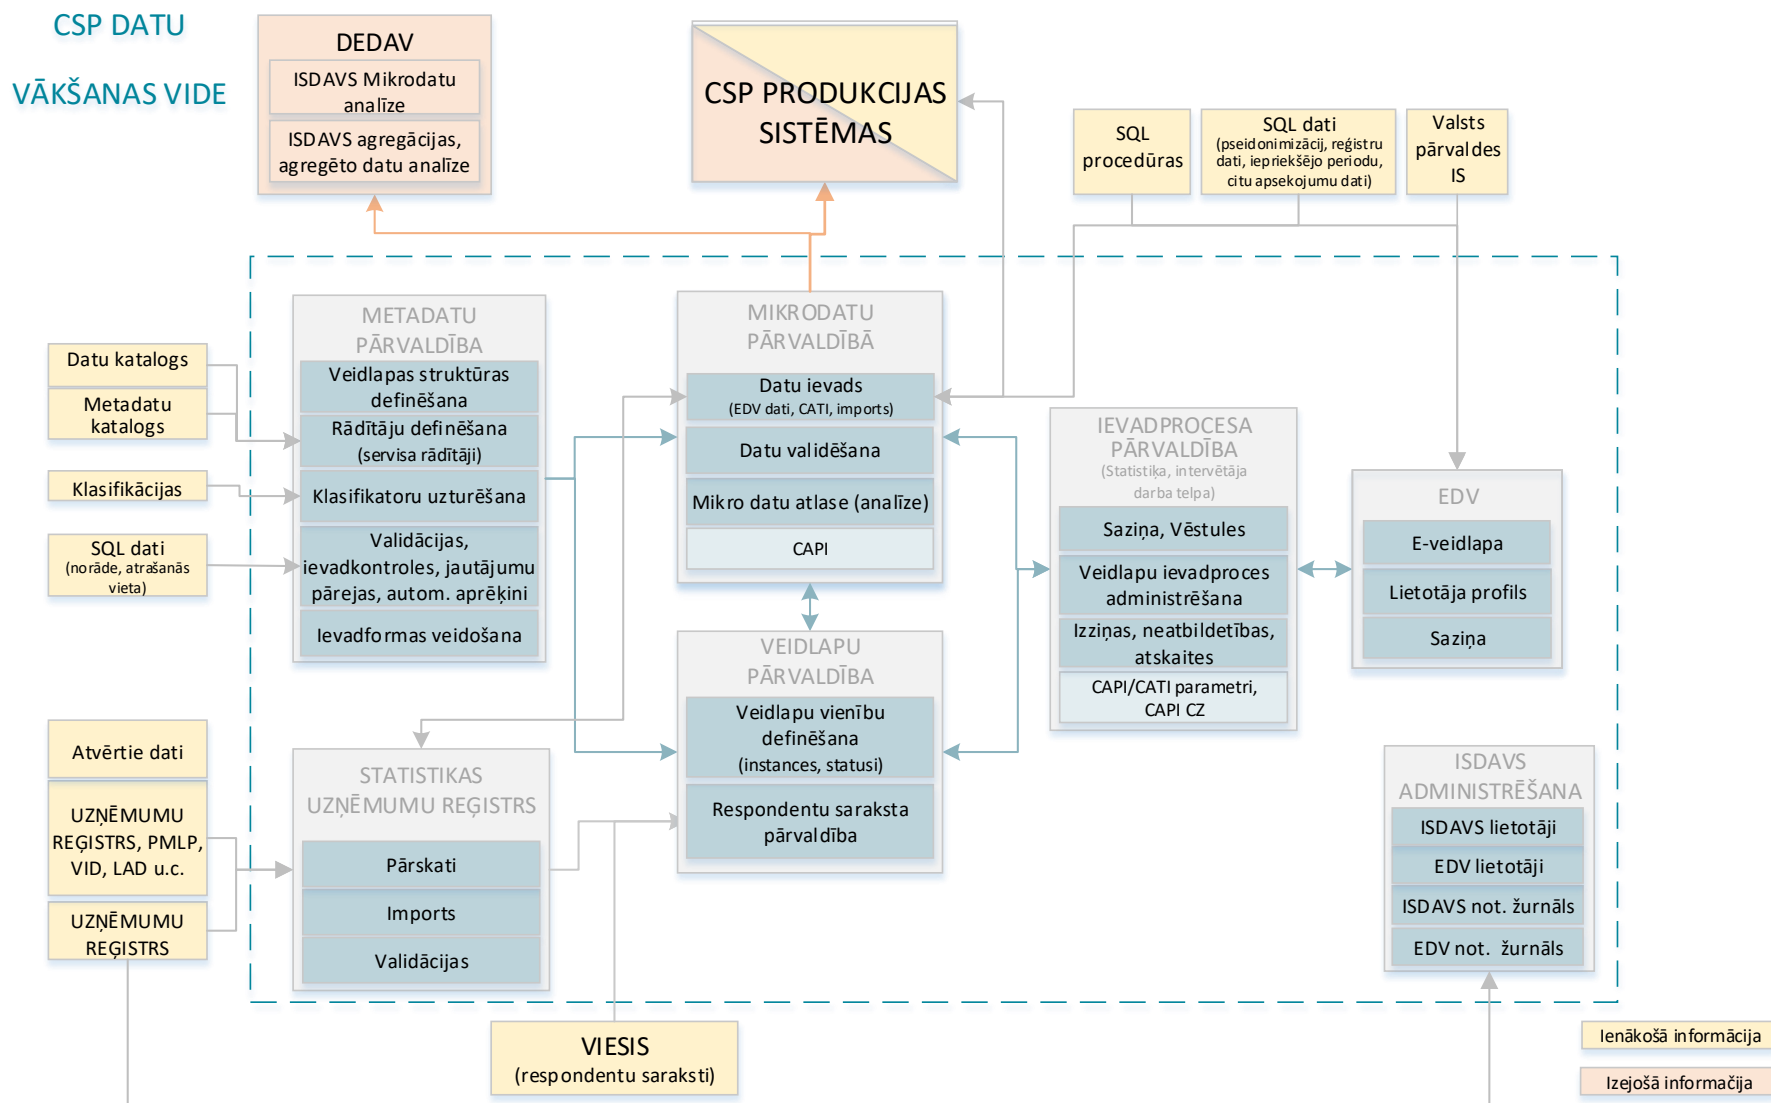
CSP DATU

VĀKŠANAS VIDE

DEDAV

ISDAVS Mikrodatu analīze

ISDAVS agregācijas, agregēto datu analīze

CSP PRODUKCIJAS SISTĒMAS

SQL procedūras

SQL dati (pseidonimizācij, reģistru dati, iepriekšējo periodu, citu apsekojumu dati)

Valsts pārvaldes IS

Datu katalogs

Metadatu katalogs

Klasifikācijas

SQL dati (norāde, atrašanās vieta)

METADATU PĀRVALDĪBA

Veidlapas struktūras definēšana

Rādītāju definēšana (servisa rādītāji)

Klasifikatoru uzturēšana

Validācijas, ievadkontroles, jautājumu pārejas, autom. aprēķini

Ievadformas veidošana

MIKRODATU PĀRVALDĪBA

Datu ievads (EDV dati, CATI, imports)

Datu validēšana

Mikro datu atlase (analīze)

CAPI

IEVADPROCESA PĀRVALDĪBA (Statistiķa, intervētāja darba telpa)

Saziņa, Vēstules

Veidlapu ievadproces administrēšana

Izziņas, neatbildetības, atskaites

CAPI/CATI parametri, CAPI CZ

EDV

E-veidlapa

Lietotāja profils

Saziņa

VEIDLAPU PĀRVALDĪBA

Veidlapu vienību definēšana (instances, statusi)

Respondentu saraksta pārvaldība

Atvērtie dati

UZŅĒMUMU REĢISTRS, PMLP, VID, LAD u.c.

UZŅĒMUMU REĢISTRS

STATISTIKAS UZŅĒMUMU REĢISTRS

Pārskati

Imports

Validācijas

ISDAVS ADMINISTRĒŠANA

ISDAVS lietotāji

EDV lietotāji

ISDAVS not. žurnāls

EDV not. žurnāls

VIESIS (respondentu saraksti)

Ienākošā informācija

Izejošā informācija